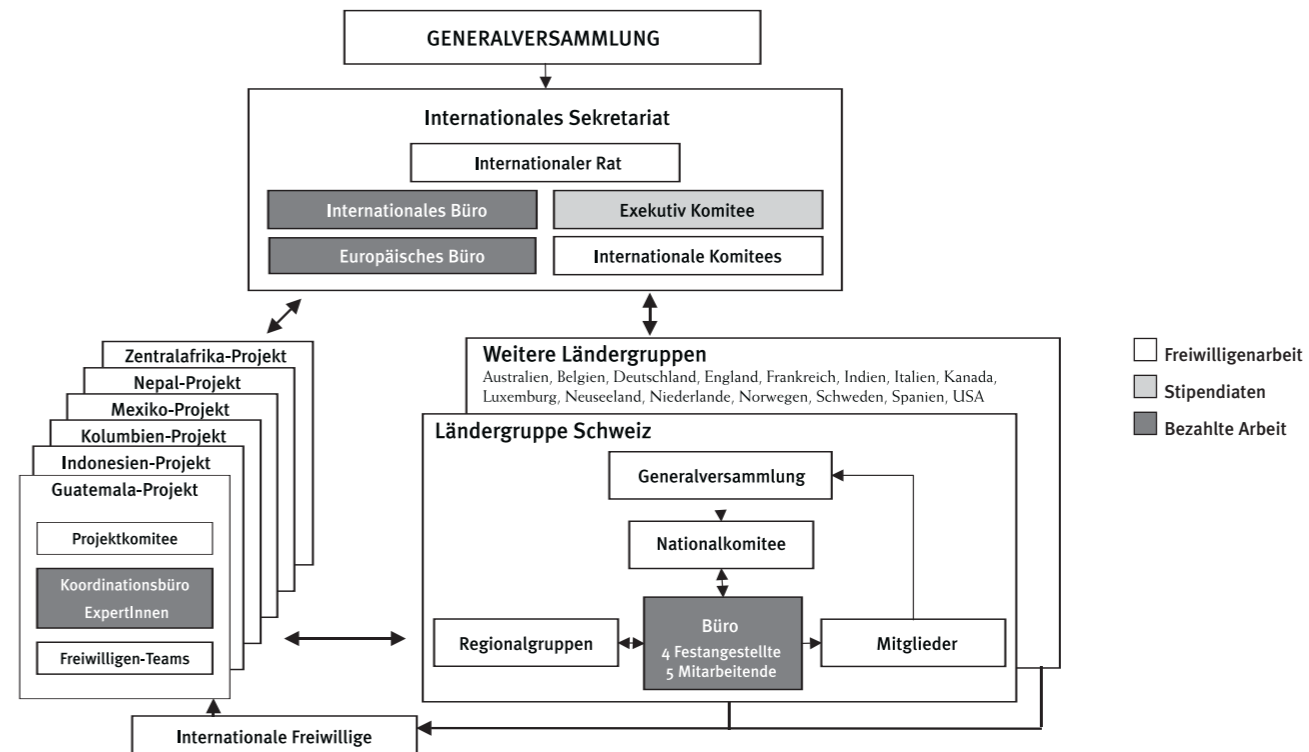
GENERALVERSAMMLUNG

Internationales Sekretariat

Internationaler Rat

Internationales Büro

Exekutiv Komitee

Europäisches Büro

Internationale Komitees

Zentralafrika-Projekt

Nepal-Projekt

Mexiko-Projekt

Kolumbien-Projekt

Indonesien-Projekt

Guatemala-Projekt

Projektkomitee

Koordinationsbüro ExpertInnen

Freiwilligen-Teams

Weitere Ländergruppen

Australien, Belgien, Deutschland, England, Frankreich, Indien, Italien, Kanada, Luxemburg, Neuseeland, Niederlande, Norwegen, Schweden, Spanien, USA

Ländergruppe Schweiz

Generalversammlung

Nationalkomitee

Regionalgruppen

Büro
4 Festangestellte
5 Mitarbeitende

Mitglieder

Internationale Freiwillige

Freiwilligenarbeit

Stipendiaten

Bezahlte Arbeit